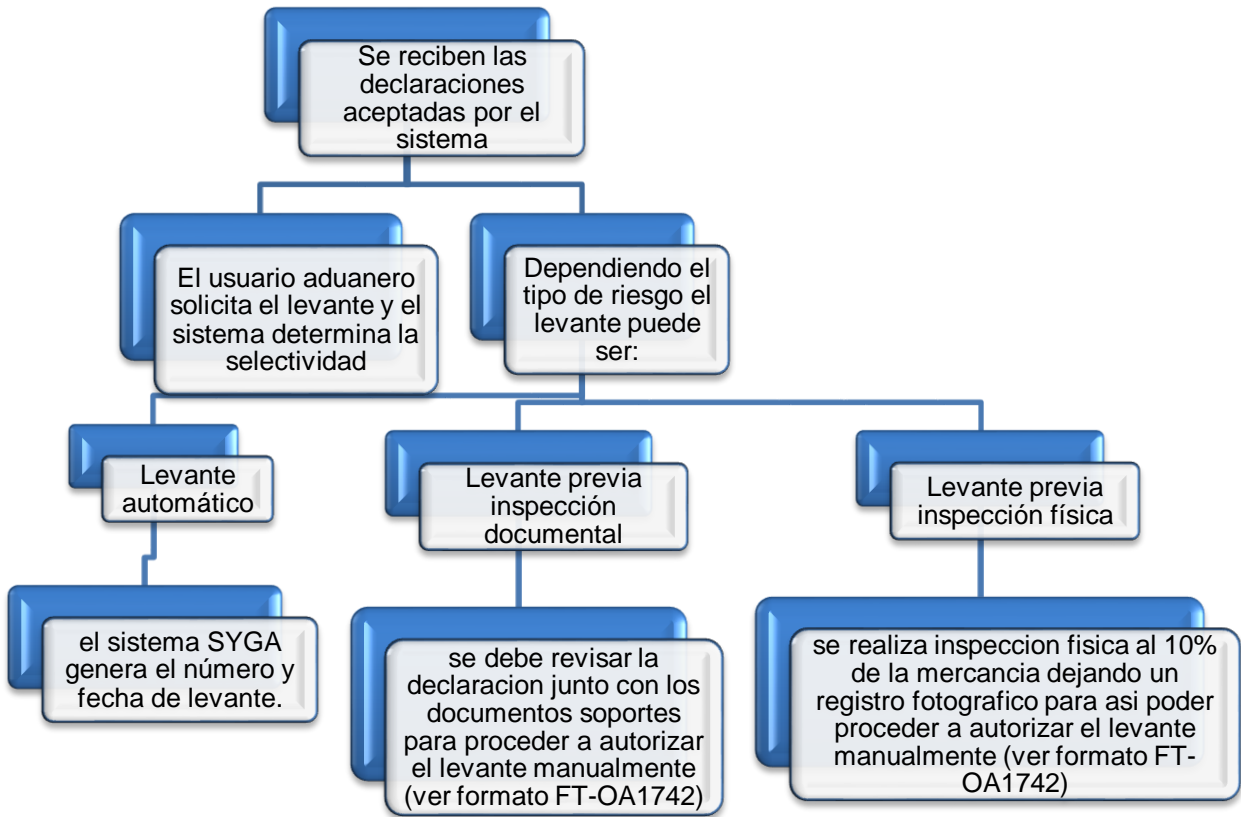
Se reciben las declaraciones aceptadas por el sistema

El usuario aduanero solicita el levante y el sistema determina la selectividad

Dependiendo el tipo de riesgo el levante puede ser:

Levante automático

Levante previa inspección documental

Levante previa inspección física

el sistema SYGA genera el número y fecha de levante.

se debe revisar la declaracion junto con los documentos soportes para proceder a autorizar el levante manualmente (ver formato FT-OA1742)

se realiza inspeccion fisica al 10% de la mercancia dejando un registro fotografico para asi poder proceder a autorizar el levante manualmente (ver formato FT-OA1742)